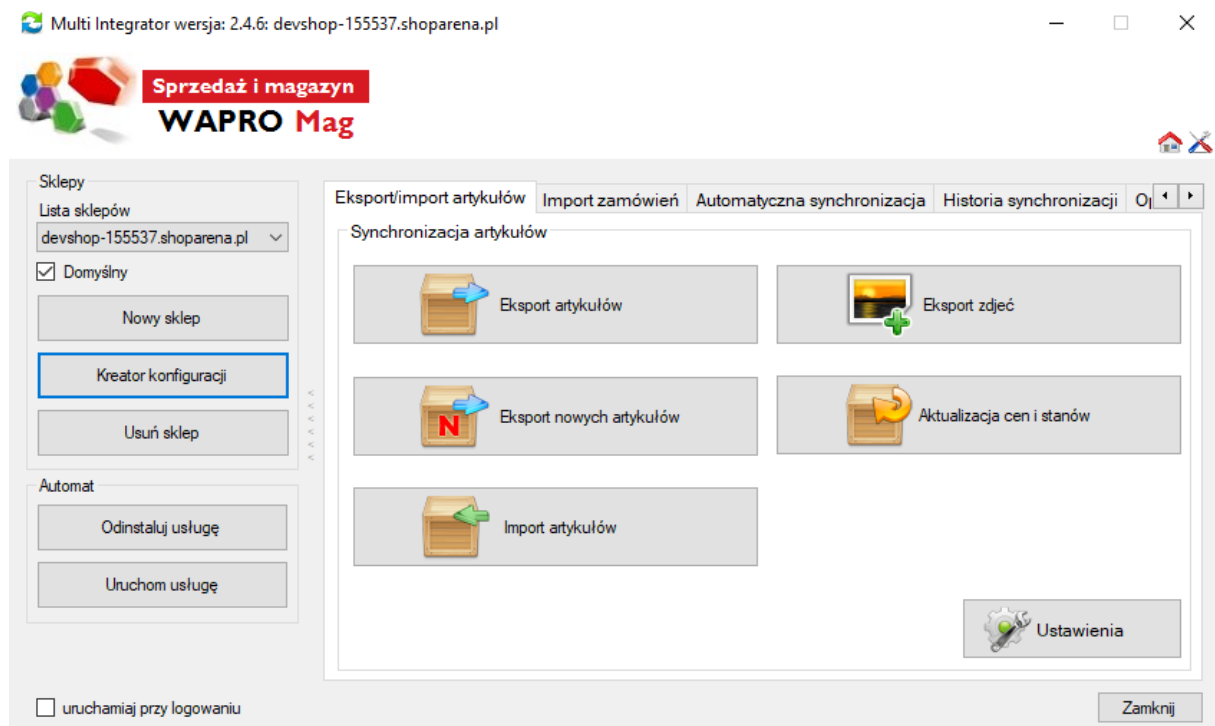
Multi Integrator wersja: 2.4.6: devshop-155537.shoparena.pl

Sprzedaż i magazyn
WAPRO Mag

Sklepy
Lista sklepów
devshop-155537.shoparena.pl
Domyślny
Nowy sklep
Kreator konfiguracji
Usuń sklep

Automat
Odinstaluj usługę
Uruchom usługę

uruchamiaj przy logowaniu

Eksport/import artykułów | Import zamówień | Automatyczna synchronizacja | Historia synchronizacji | O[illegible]

Synchronizacja artykułów
Eksport artykułów
Eksport zdjęć
N
Eksport nowych artykułów
Aktualizacja cen i stanów
Import artykułów
Ustawienia

Zamknij